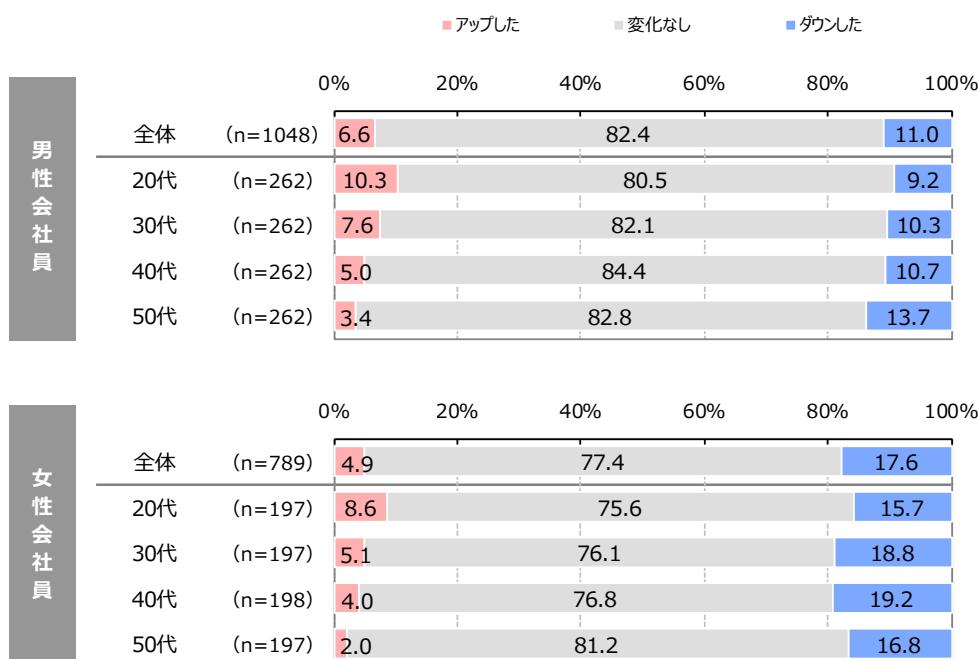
アップした　変化なし　ダウンした

男性会社員

| | | 0% 20% 40% 60% 80% 100% | | |
|---|---|---|---|---|
| 全体 | (n=1048) | 6.6 | 82.4 | 11.0 |
| 20代 | (n=262) | 10.3 | 80.5 | 9.2 |
| 30代 | (n=262) | 7.6 | 82.1 | 10.3 |
| 40代 | (n=262) | 5.0 | 84.4 | 10.7 |
| 50代 | (n=262) | 3.4 | 82.8 | 13.7 |

女性会社員

| | | 0% 20% 40% 60% 80% 100% | | |
|---|---|---|---|---|
| 全体 | (n=789) | 4.9 | 77.4 | 17.6 |
| 20代 | (n=197) | 8.6 | 75.6 | 15.7 |
| 30代 | (n=197) | 5.1 | 76.1 | 18.8 |
| 40代 | (n=198) | 4.0 | 76.8 | 19.2 |
| 50代 | (n=197) | 2.0 | 81.2 | 16.8 |